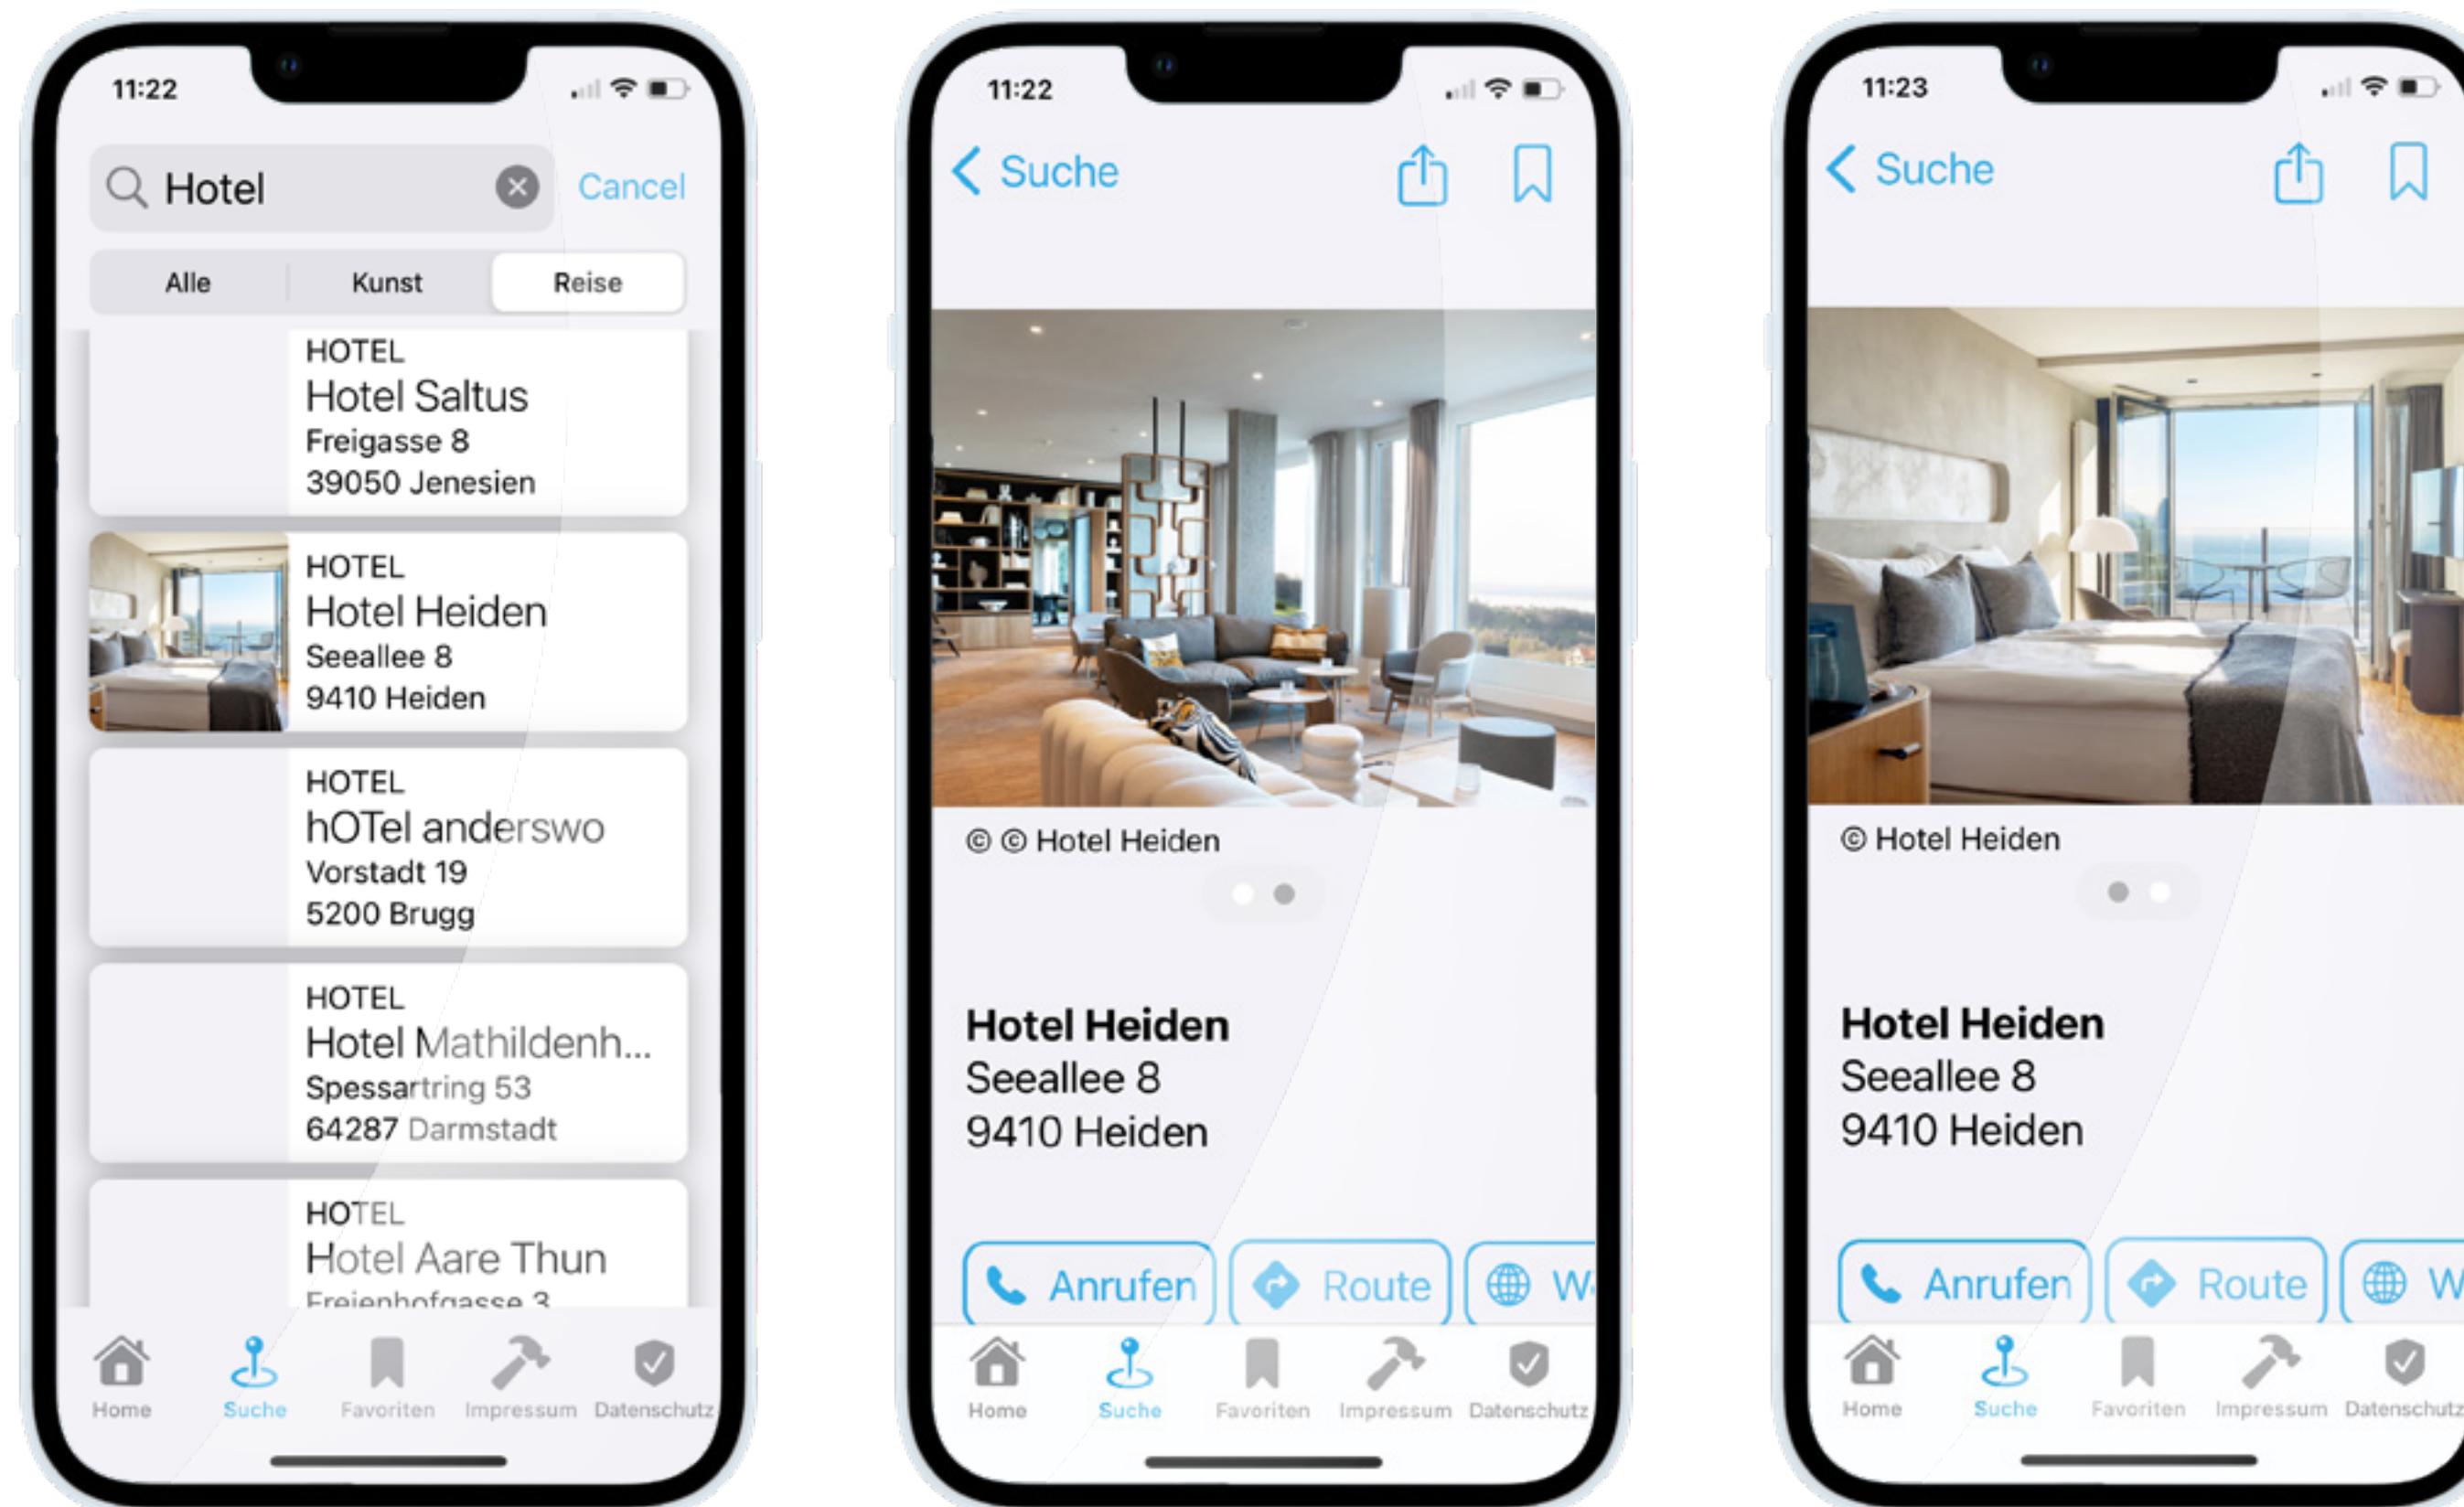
11:22

Hotel

Cancel

Alle | Kunst | Reise

HOTEL
Hotel Saltus
Freigasse 8
39050 Jenesien

HOTEL
Hotel Heiden
Seeallee 8
9410 Heiden

HOTEL
hOTel anderswo
Vorstadt 19
5200 Brugg

HOTEL
Hotel Mathildenh...
Spessartring 53
64287 Darmstadt

HOTEL
Hotel Aare Thun
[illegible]

Home Suche Favoriten Impressum Datenschutz

11:22

Suche

© © Hotel Heiden

Hotel Heiden
Seeallee 8
9410 Heiden

Anrufen Route W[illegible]

Home Suche Favoriten Impressum Datenschutz

11:23

Suche

© Hotel Heiden

Hotel Heiden
Seeallee 8
9410 Heiden

Anrufen Route W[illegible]

Home Suche Favoriten Impressum Datenschutz